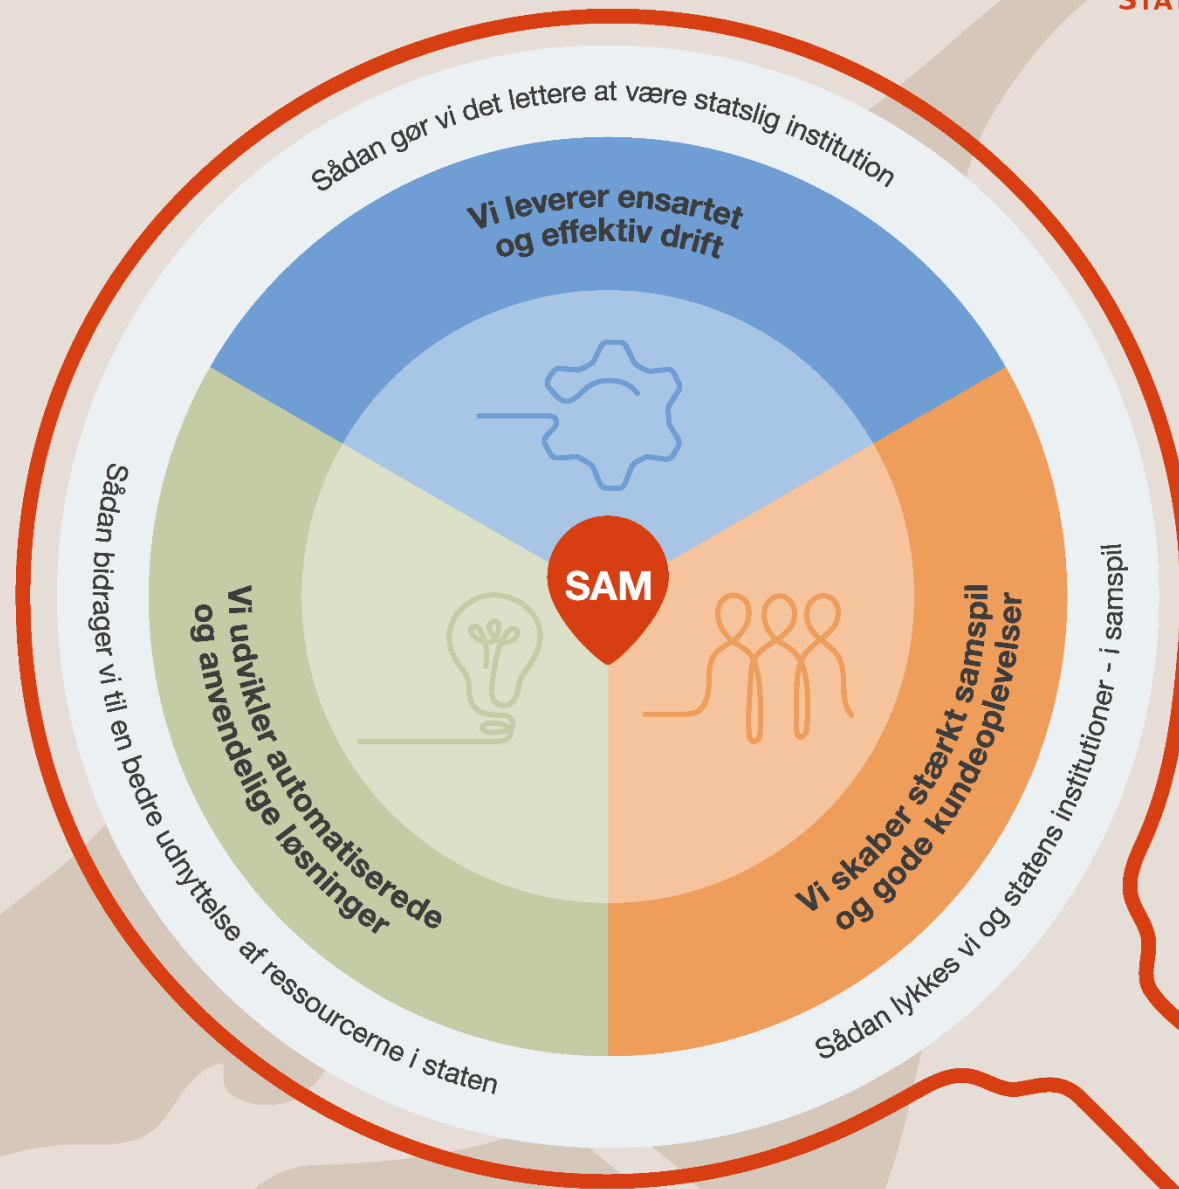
STA

Sådan gør vi det lettere at være statslig institution

Vi leverer ensartet og effektiv drift

SAM

Sådan bidrager vi til en bedre udnyttelse af ressourcerne i staten

Vi udvikler automatiserede og anvendelige løsninger

Vi skaber stærkt samspil og gode kundeoplevelser

Sådan lykkes vi og statens institutioner - i samspil